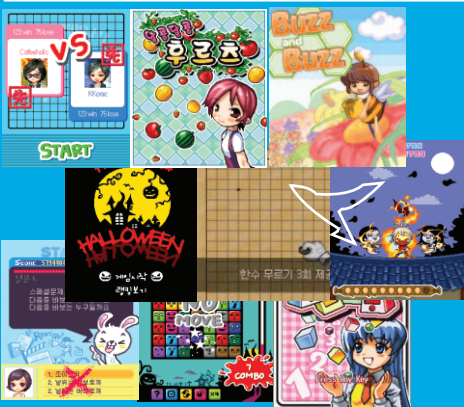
123 win 75 lose
Coffeeholic
VS
先
123 win 75 lose
KKoon
先
START

후르츠

BUZZ and BUZZ

HALLOWEEN
게임시작
랭킹보기

한수 무르기 3회 제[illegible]

SCORE 573400
스페셜문제
다음중 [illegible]
다음을 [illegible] 누구일까요
1. 죠리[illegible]
2. 볼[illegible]
3. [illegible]

NO MOVE
7 COMBO

Press Any Key